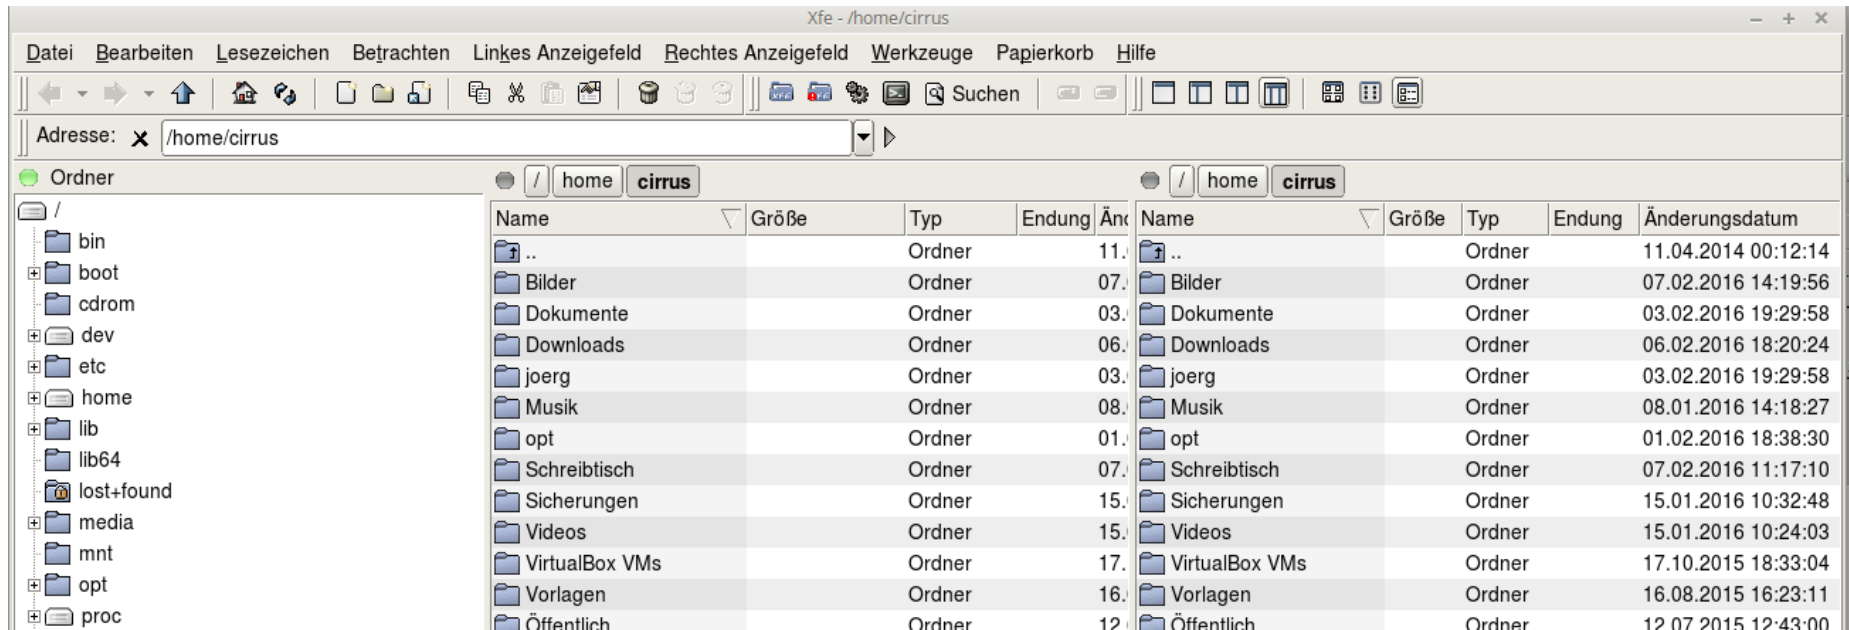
Xfe - /home/cirrus

Datei Bearbeiten Lesezeichen Betrachten Linkes Anzeigefeld Rechtes Anzeigefeld Werkzeuge Papierkorb Hilfe

Suchen

Adresse: /home/cirrus

Ordner

/
bin
boot
cdrom
dev
etc
home
lib
lib64
lost+found
media
mnt
opt
proc

/ home cirrus

| Name | Größe | Typ | Endung | Änd |
|---|---|---|---|---|
| .. | | Ordner | | 11. |
| Bilder | | Ordner | | 07. |
| Dokumente | | Ordner | | 03. |
| Downloads | | Ordner | | 06. |
| joerg | | Ordner | | 03. |
| Musik | | Ordner | | 08. |
| opt | | Ordner | | 01. |
| Schreibtisch | | Ordner | | 07. |
| Sicherungen | | Ordner | | 15. |
| Videos | | Ordner | | 15. |
| VirtualBox VMs | | Ordner | | 17. |
| Vorlagen | | Ordner | | 16. |
| Öffentlich | | Ordner | | 12. |

/ home cirrus

| Name | Größe | Typ | Endung | Änderungsdatum |
|---|---|---|---|---|
| .. | | Ordner | | 11.04.2014 00:12:14 |
| Bilder | | Ordner | | 07.02.2016 14:19:56 |
| Dokumente | | Ordner | | 03.02.2016 19:29:58 |
| Downloads | | Ordner | | 06.02.2016 18:20:24 |
| joerg | | Ordner | | 03.02.2016 19:29:58 |
| Musik | | Ordner | | 08.01.2016 14:18:27 |
| opt | | Ordner | | 01.02.2016 18:38:30 |
| Schreibtisch | | Ordner | | 07.02.2016 11:17:10 |
| Sicherungen | | Ordner | | 15.01.2016 10:32:48 |
| Videos | | Ordner | | 15.01.2016 10:24:03 |
| VirtualBox VMs | | Ordner | | 17.10.2015 18:33:04 |
| Vorlagen | | Ordner | | 16.08.2015 16:23:11 |
| Öffentlich | | Ordner | | 12.07.2015 12:43:00 |